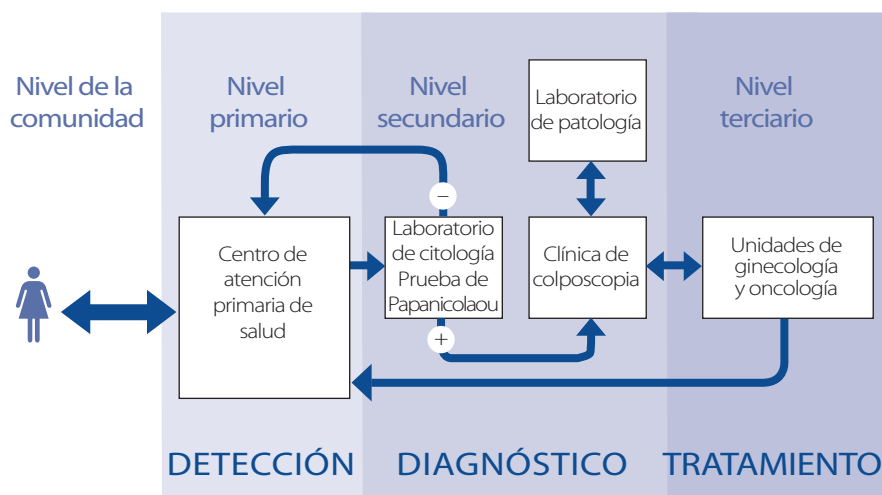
Nivel de la comunidad

Nivel primario

Nivel secundario

Laboratorio de patología

Nivel terciario

Centro de atención primaria de salud

–

Laboratorio de citología Prueba de Papanicolaou

+

Clínica de colposcopia

Unidades de ginecología y oncología

DETECCIÓN

DIAGNÓSTICO

TRATAMIENTO